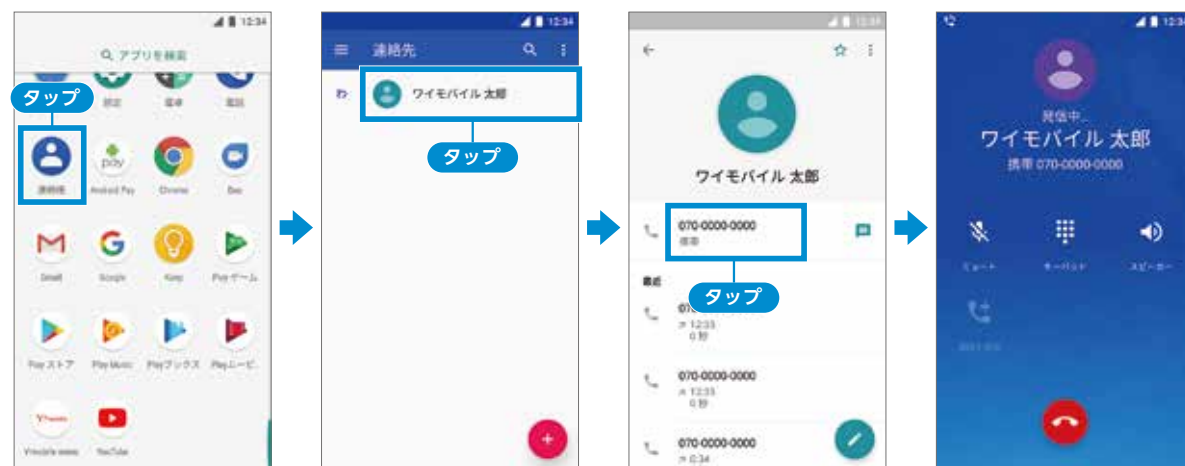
12:34

アプリを検索

タップ

設定

電卓

電話

連絡先

Android Pay

Chrome

Duo

Gmail

Google

Keep

Play ゲーム

Play ストア

Play Music

Play ブックス

Play ムービー

Y!mobile news

YouTube

12:34

連絡先

わ

ワイモバイル 太郎

タップ

12:34

ワイモバイル 太郎

070-0000-0000

携帯

タップ

最近

070-0000-0000

12:33

0 秒

070-0000-0000

12:33

0 秒

070-0000-0000

0:34

12:34

発信中...

ワイモバイル 太郎

携帯 070-0000-0000

ミュート

キーパッド

スピーカー

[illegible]